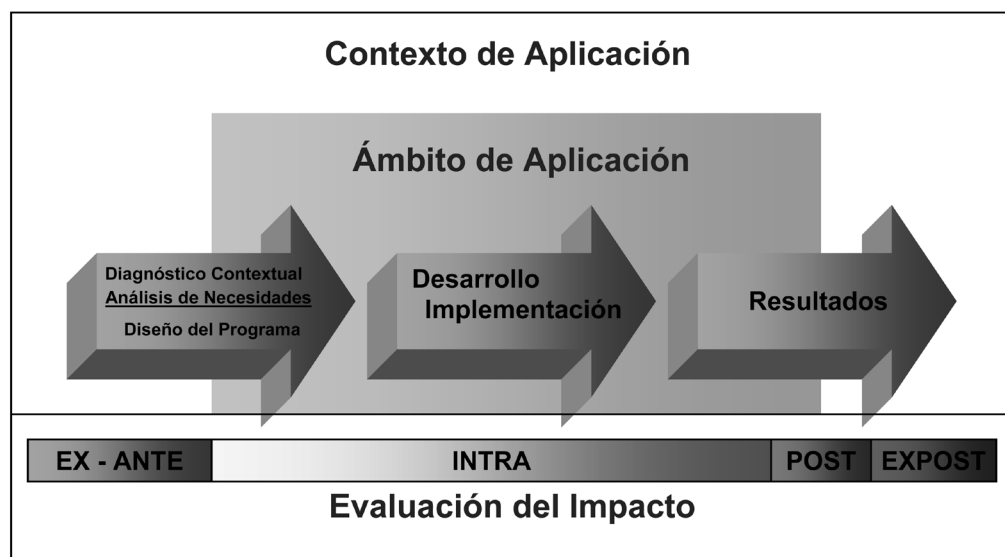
Contexto de Aplicación

Ámbito de Aplicación

Diagnóstico Contextual
Análisis de Necesidades
Diseño del Programa

Desarrollo
Implementación

Resultados

| EX - ANTE | INTRA | POST | EXPOST |
|---|---|---|---|

Evaluación del Impacto